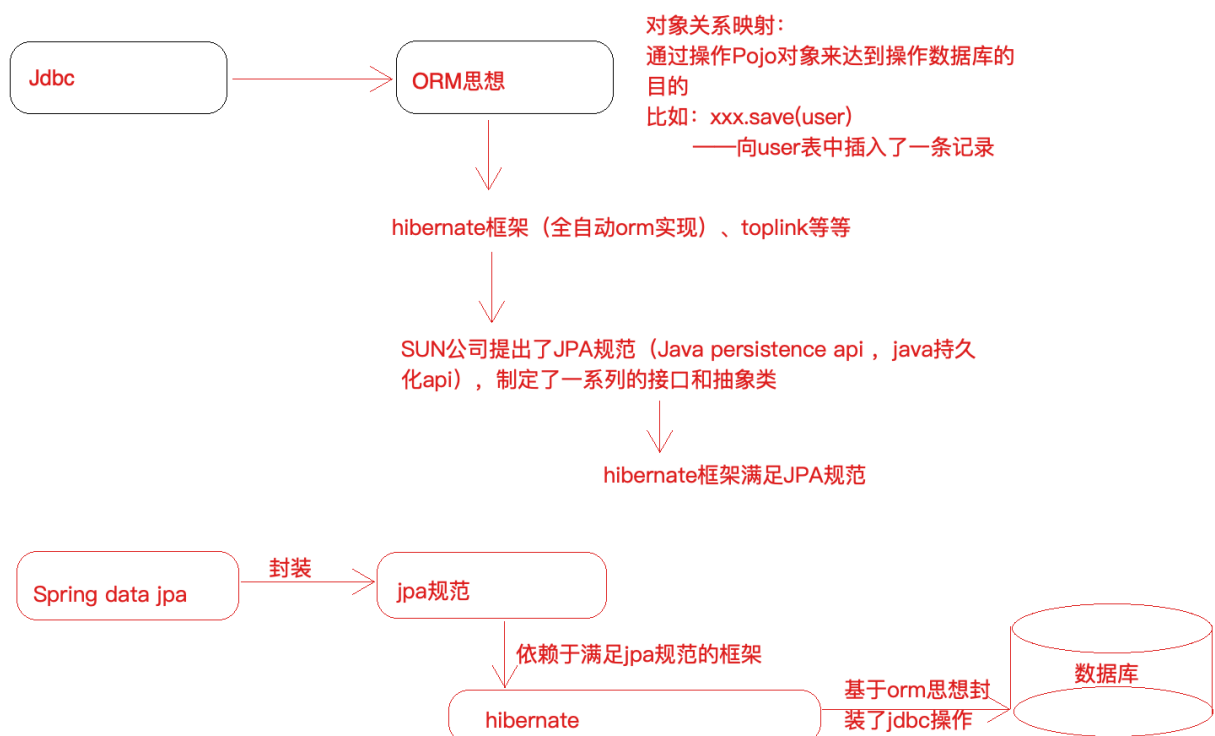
Jdbc

ORM思想

对象关系映射：
通过操作Pojo对象来达到操作数据库的目的
比如：xxx.save(user)
——向user表中插入了一条记录

hibernate框架（全自动orm实现）、toplink等等

SUN公司提出了JPA规范（Java persistence api ，java持久化api），制定了一系列的接口和抽象类

hibernate框架满足JPA规范

Spring data jpa

封装

jpa规范

依赖于满足jpa规范的框架

hibernate

基于orm思想封装了jdbc操作

数据库